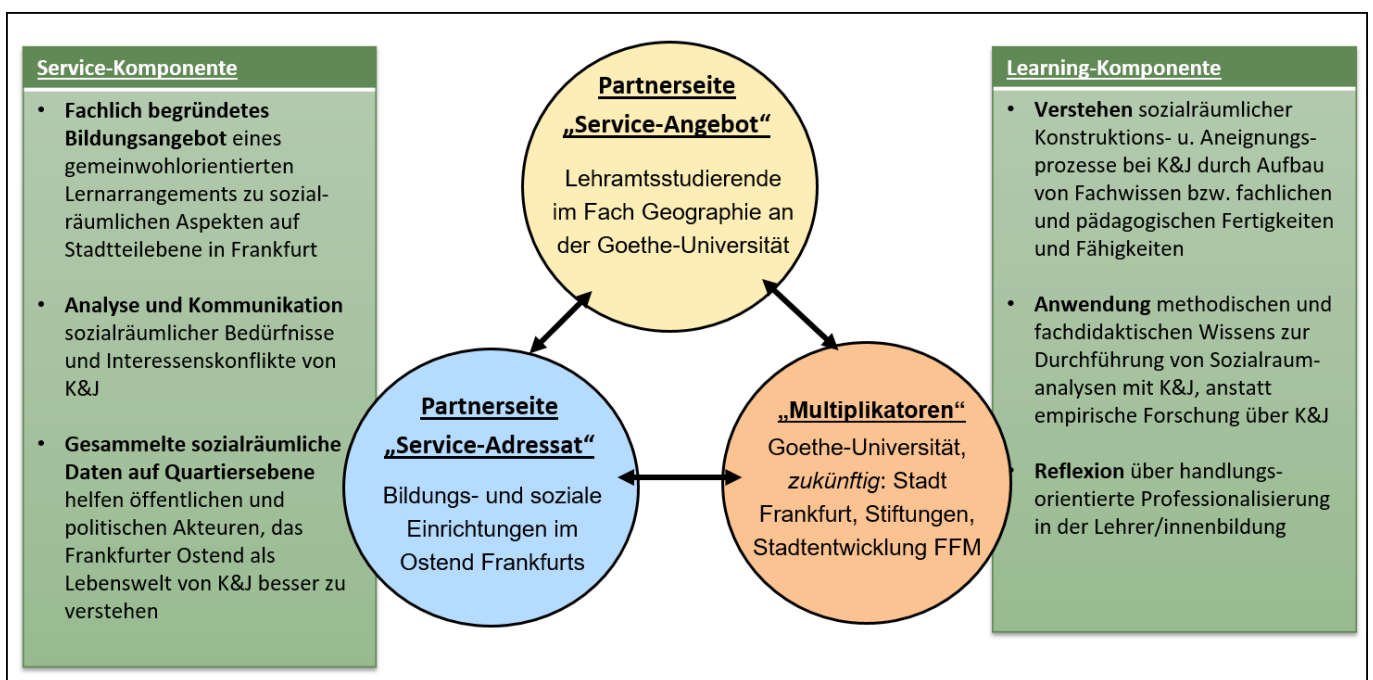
Service-Komponente

- Fachlich begründetes Bildungsangebot eines gemeinwohlorientierten Lernarrangements zu sozialräumlichen Aspekten auf Stadtteilebene in Frankfurt

- Analyse und Kommunikation sozialräumlicher Bedürfnisse und Interessenskonflikte von K&J

- Gesammelte sozialräumliche Daten auf Quartiersebene helfen öffentlichen und politischen Akteuren, das Frankfurter Ostend als Lebenswelt von K&J besser zu verstehen

Partnerseite
„Service-Angebot“
Lehramtsstudierende im Fach Geographie an der Goethe-Universität

Partnerseite
„Service-Adressat“
Bildungs- und soziale Einrichtungen im Ostend Frankfurts

„Multiplikatoren“
Goethe-Universität, zukünftig: Stadt Frankfurt, Stiftungen, Stadtentwicklung FFM

Learning-Komponente

- Verstehen sozialräumlicher Konstruktions- u. Aneignungsprozesse bei K&J durch Aufbau von Fachwissen bzw. fachlichen und pädagogischen Fertigkeiten und Fähigkeiten

- Anwendung methodischen und fachdidaktischen Wissens zur Durchführung von Sozialraumanalysen mit K&J, anstatt empirische Forschung über K&J

- Reflexion über handlungsorientierte Professionalisierung in der Lehrer/innenbildung